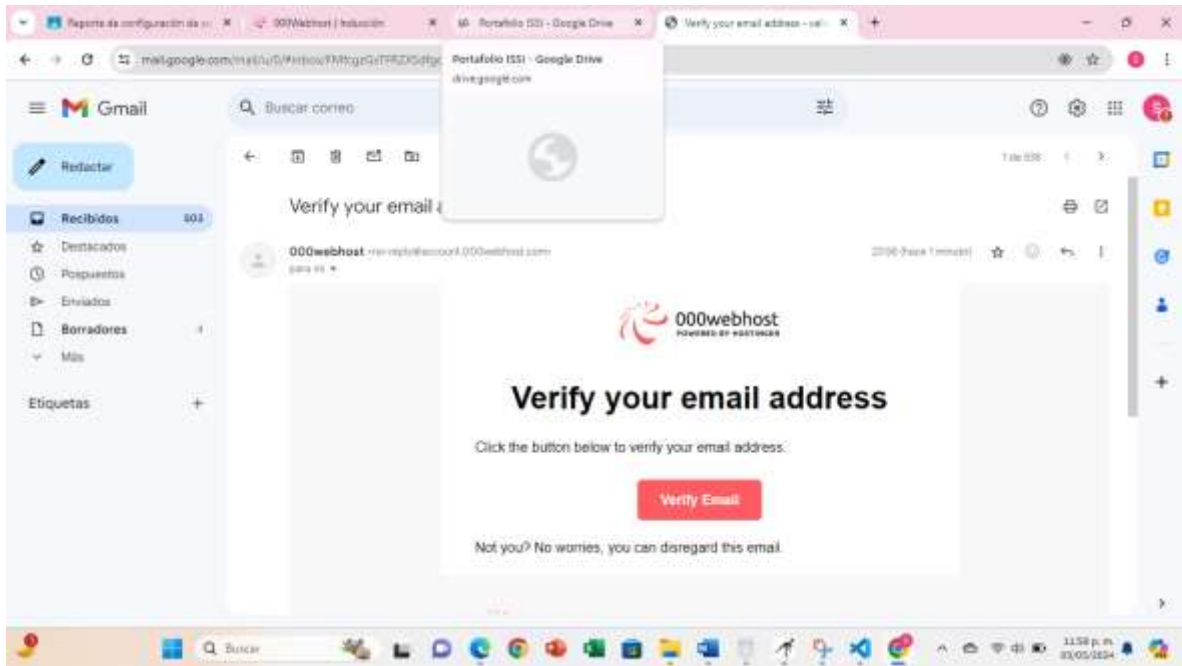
Reporte de configuración de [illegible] ×
000Webhost | Inducción ×
Portafolio ISSI - Google Drive ×
Verify your email address - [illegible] ×
+

mail.google.com/mail/u/0/#inbox/FMfcgzGxTPRZXSdfgc

Portafolio ISSI - Google Drive
drive.google.com

Gmail
Buscar correo

Redactar
Recibidos 603
Destacados
Pospuestos
Enviados
Borradores 4
Más

Etiquetas +

1 de 556

Verify your email a

000webhost <no-reply@account.000webhost.com>
para mí

23:06 (hace 1 minuto)

000webhost
POWERED BY HOSTINGER

Verify your email address

Click the button below to verify your email address.

Verify Email

Not you? No worries, you can disregard this email.

Buscar

11:58 p. m.
03/05/2024